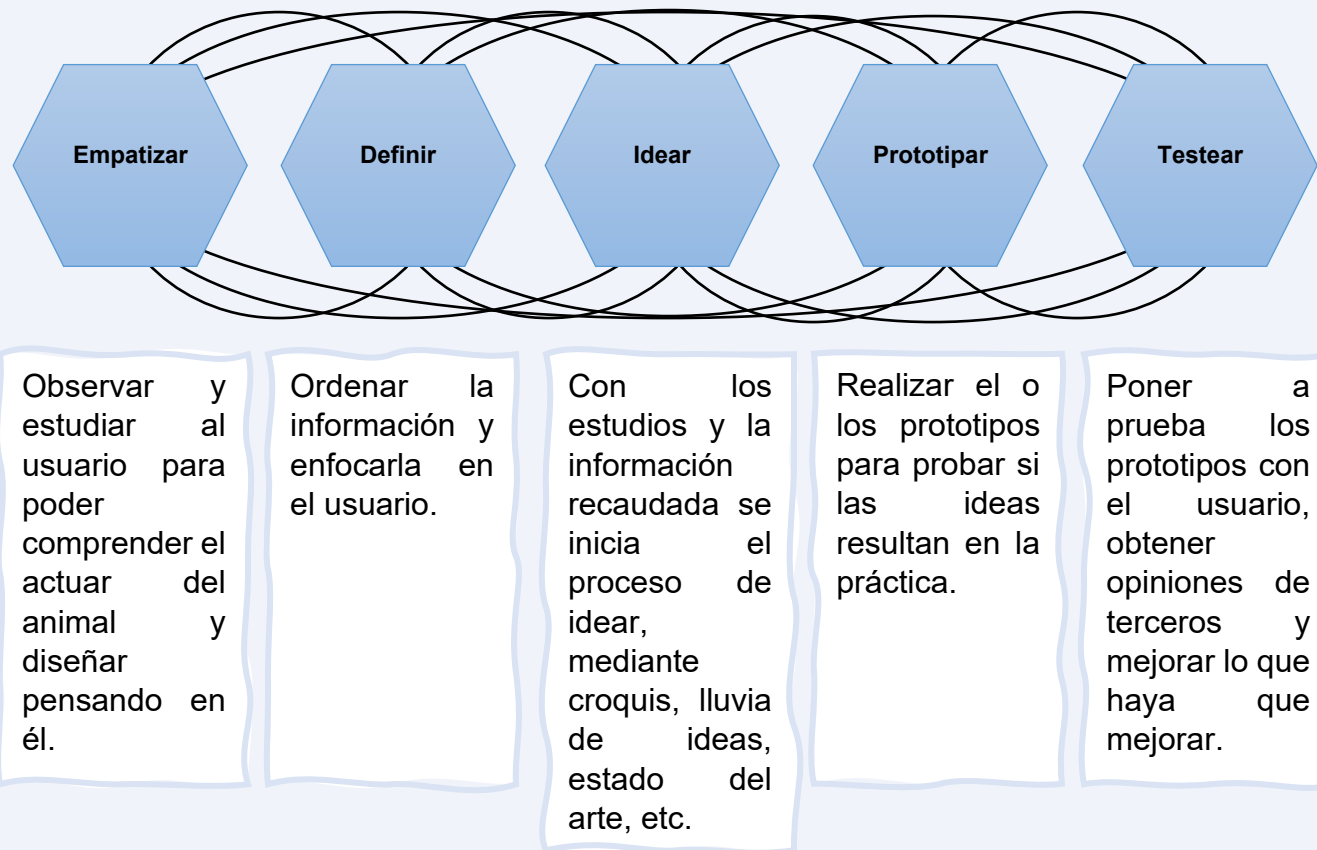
Empatizar

Definir

Idear

Prototipar

Testear

Observar y estudiar al usuario para poder comprender el actuar del animal y diseñar pensando en él.

Ordenar la información y enfocarla en el usuario.

Con los estudios y la información recaudada se inicia el proceso de idear, mediante croquis, lluvia de ideas, estado del arte, etc.

Realizar el o los prototipos para probar si las ideas resultan en la práctica.

Poner a prueba los prototipos con el usuario, obtener opiniones de terceros y mejorar lo que haya que mejorar.